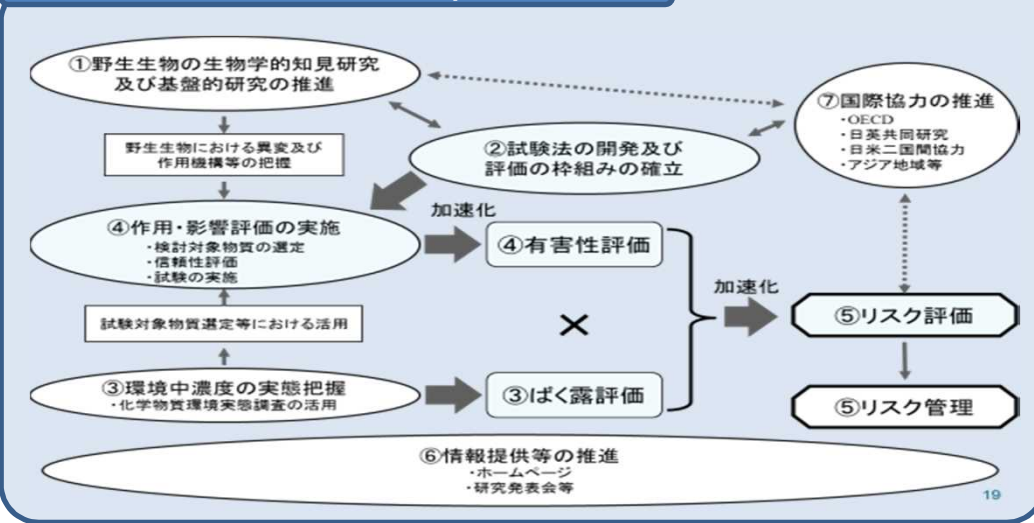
①野生生物の生物学的知見研究及び基盤的研究の推進

⑦国際協力の推進
・OECD
・日英共同研究
・日米二国間協力
・アジア地域等

野生生物における異変及び作用機構等の把握

②試験法の開発及び評価の枠組みの確立

④作用・影響評価の実施
・検討対象物質の選定
・信頼性評価
・試験の実施

加速化

④有害性評価

加速化

×

⑤リスク評価

試験対象物質選定等における活用

③環境中濃度の実態把握
・化学物質環境実態調査の活用

③ばく露評価

⑤リスク管理

⑥情報提供等の推進
・ホームページ
・研究発表会等

19